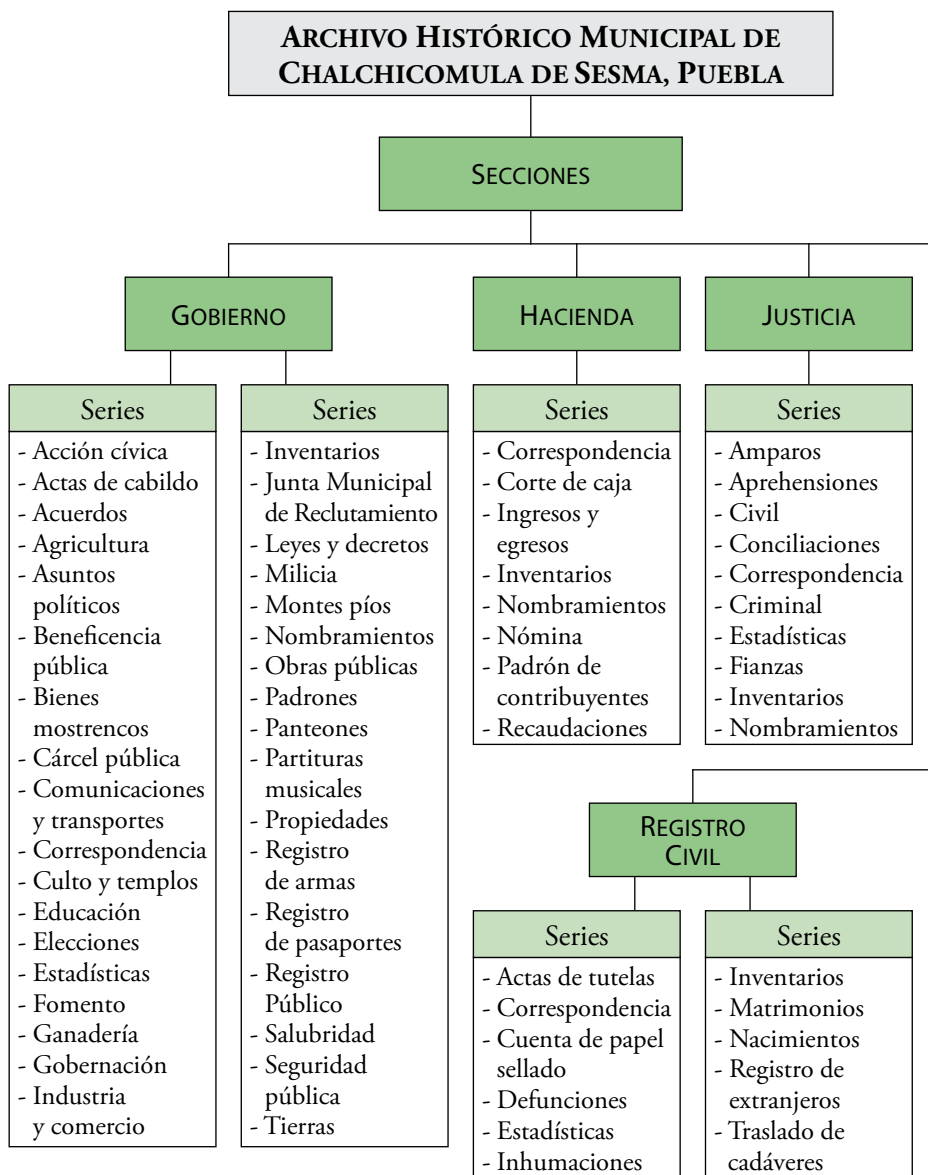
ARCHIVO HISTÓRICO MUNICIPAL DE CHALCHICOMULA DE SESMA, PUEBLA

SECCIONES

GOBIERNO

Series
- Acción cívica
- Actas de cabildo
- Acuerdos
- Agricultura
- Asuntos políticos
- Beneficencia pública
- Bienes mostrencos
- Cárcel pública
- Comunicaciones y transportes
- Correspondencia
- Culto y templos
- Educación
- Elecciones
- Estadísticas
- Fomento
- Ganadería
- Gobernación
- Industria y comercio

Series
- Inventarios
- Junta Municipal de Reclutamiento
- Leyes y decretos
- Milicia
- Montes píos
- Nombramientos
- Obras públicas
- Padrones
- Panteones
- Partituras musicales
- Propiedades
- Registro de armas
- Registro de pasaportes
- Registro Público
- Salubridad
- Seguridad pública
- Tierras

HACIENDA

Series
- Correspondencia
- Corte de caja
- Ingresos y egresos
- Inventarios
- Nombramientos
- Nómina
- Padrón de contribuyentes
- Recaudaciones

JUSTICIA

Series
- Amparos
- Aprehensiones
- Civil
- Conciliaciones
- Correspondencia
- Criminal
- Estadísticas
- Fianzas
- Inventarios
- Nombramientos

REGISTRO CIVIL

Series
- Actas de tutelas
- Correspondencia
- Cuenta de papel sellado
- Defunciones
- Estadísticas
- Inhumaciones

Series
- Inventarios
- Matrimonios
- Nacimientos
- Registro de extranjeros
- Traslado de cadáveres